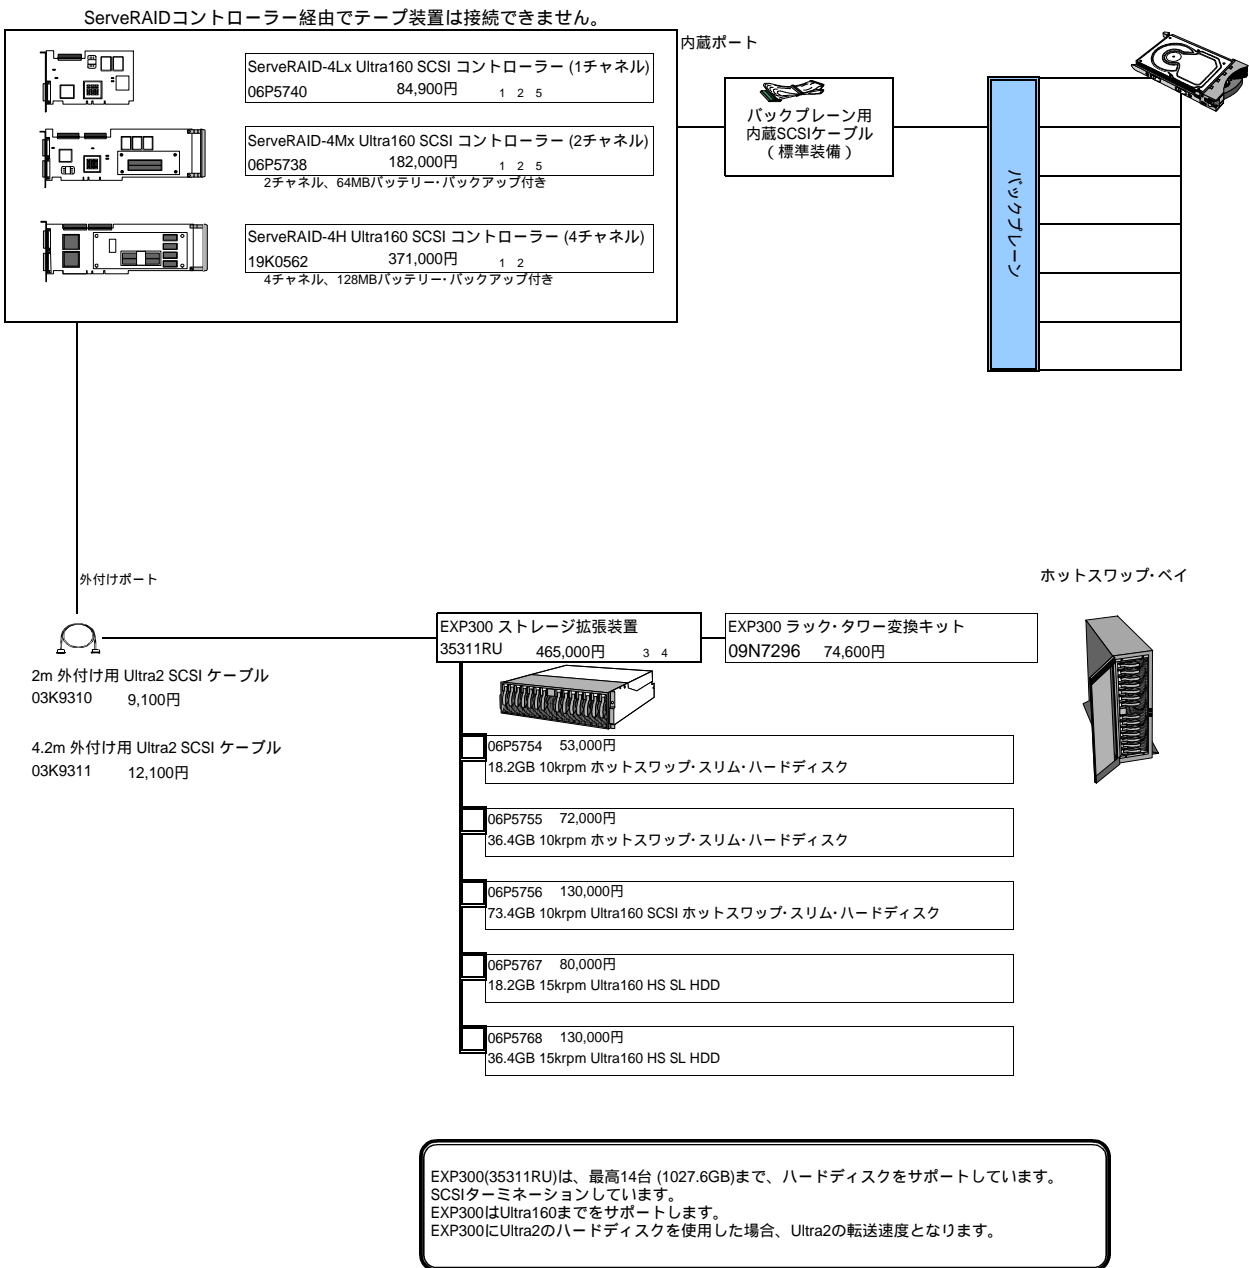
ServeRAIDコントローラー経由でテープ装置は接続できません。

ServeRAID-4Lx Ultra160 SCSI コントローラー (1チャネル)
06P5740 84,900円 1 2 5

ServeRAID-4Mx Ultra160 SCSI コントローラー (2チャネル)
06P5738 182,000円 1 2 5
2チャネル、64MBバッテリー･バックアップ付き

ServeRAID-4H Ultra160 SCSI コントローラー (4チャネル)
19K0562 371,000円 1 2
4チャネル、128MBバッテリー･バックアップ付き

内蔵ポート

バックプレーン用
内蔵SCSIケーブル
(標準装備)

バックプレーン

外付けポート

ホットスワップ･ベイ

2m 外付け用 Ultra2 SCSI ケーブル
03K9310 9,100円

4.2m 外付け用 Ultra2 SCSI ケーブル
03K9311 12,100円

EXP300 ストレージ拡張装置
35311RU 465,000円 3 4

EXP300 ラック･タワー変換キット
09N7296 74,600円

06P5754 53,000円
18.2GB 10krpm ホットスワップ･スリム･ハードディスク

06P5755 72,000円
36.4GB 10krpm ホットスワップ･スリム･ハードディスク

06P5756 130,000円
73.4GB 10krpm Ultra160 SCSI ホットスワップ･スリム･ハードディスク

06P5767 80,000円
18.2GB 15krpm Ultra160 HS SL HDD

06P5768 130,000円
36.4GB 15krpm Ultra160 HS SL HDD

EXP300(35311RU)は、最高14台 (1027.6GB)まで、ハードディスクをサポートしています。
SCSIターミネーションしています。
EXP300はUltra160までをサポートします。
EXP300にUltra2のハードディスクを使用した場合、Ultra2の転送速度となります。